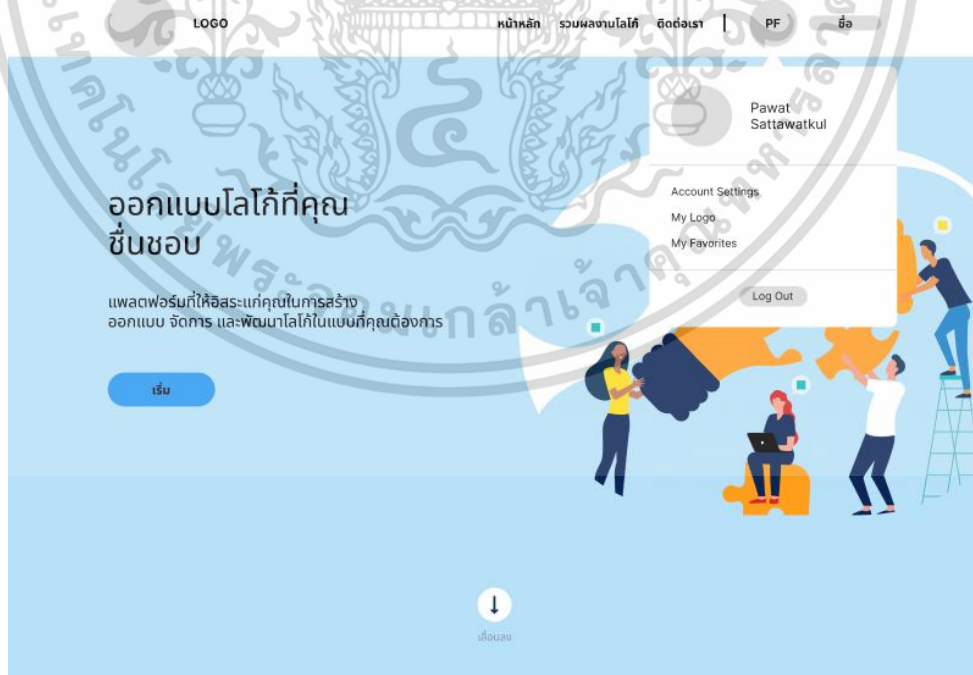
LOGO

หน้าหลัก รวมผลงานโลโก้ ติดต่อเรา | PF ชื่อ

Pawat Sattawatkul

Account Settings
My Logo
My Favorites

Log Out

ออกแบบโลโก้ที่คุณชื่นชอบ

แพลตฟอร์มที่ให้อิสระแก่คุณในการสร้าง ออกแบบ จัดการ และพัฒนาโลโก้ในแบบที่คุณต้องการ

เริ่ม

เลื่อนลง